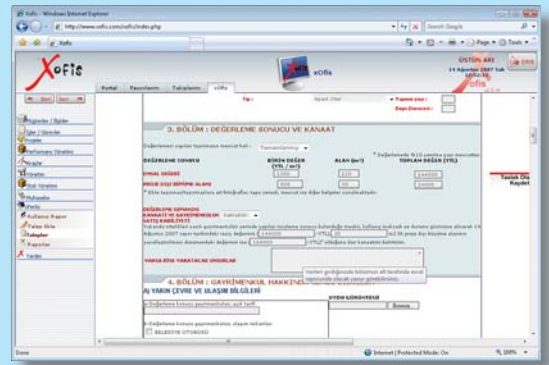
Xofis - Windows Internet Explorer

http://www.xofis.com/xofis/index.php

Search Google

Xofis

Page Tools

Xofis

Portal Favorilerim Takiplerim xOfis

xOfis

ÜSTÜN ARI
14 Ağustos 2007 Salı

Çıkış

Tip : Ayarlı Otel Toplam puan :

Bilgiler / Eğitim

İşler / Görevler

Projeler

Performans Yönetimi

Araçlar

Kullanıcı Raporu

Takipler

Raporlar

Yardım

3. BÖLÜM : DEĞERLEME SONUCU VE KANAAT

Değerlemesi yapılan taşınmazın mevcut hali : Tamamlanmış

DEĞERLEME SONUCU BİRİM DEĞER (YTL / m²) ALAN (m²) TOPLAM DEĞER (YTL)

EMSAL DEĞERİ

PROJE DIŞI BÜYÜME ALANI

DEĞERLEME SONUCU KANAATİ VE GAYRİMENKULÜN SATIŞ KABİLİYETİ

YAPIDA RİSK YARATACAK UNSURLAR

4. BÖLÜM : GAYRİMENKUL HAKKINDA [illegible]

A) YAKIN ÇEVRE VE ULAŞIM BİLGİLERİ

Gözat

BELEDİYE OTOBÜSÜ

Taslak Olarak Kaydet

Done

Internet | Protected Mode: On

100%